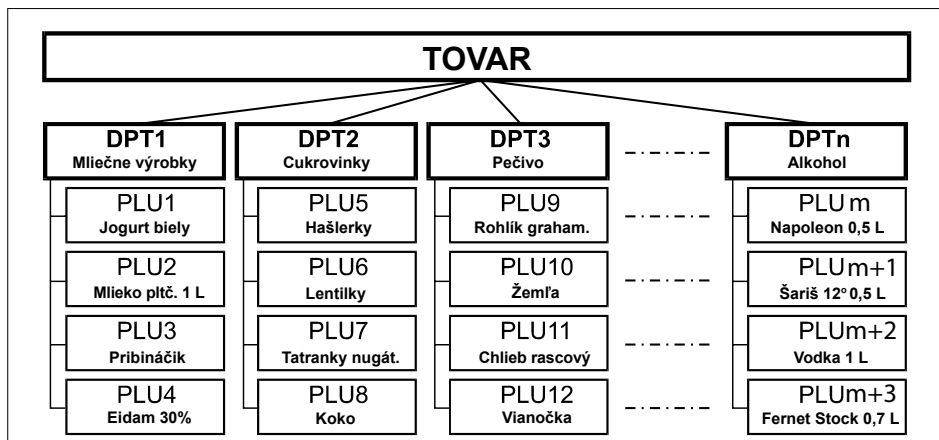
TOVAR

DPT1
Mliečne výrobky

PLU1
Jogurt biely

PLU2
Mlieko pltč. 1 L

PLU3
Pribináčik

PLU4
Eidam 30%

DPT2
Cukrovinky

PLU5
Hašlerky

PLU6
Lentilky

PLU7
Tatranky nugát.

PLU8
Koko

DPT3
Pečivo

PLU9
Rohlík graham.

PLU10
Žemľa

PLU11
Chlieb rascový

PLU12
Vianočka

DPTn
Alkohol

PLU m
Napoleon 0,5 L

PLUm+1
Šariš 12° 0,5 L

PLUm+2
Vodka 1 L

PLUm+3
Fernet Stock 0,7 L